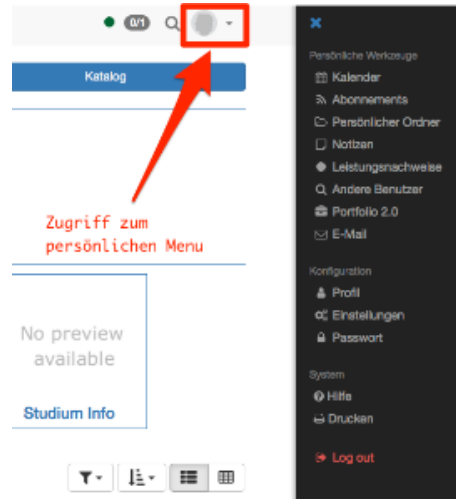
0/1

Katalog

Zugriff zum persönlichen Menu

No preview available

Studium Info

×

Persönliche Werkzeuge
Kalender
Abonnements
Persönlicher Ordner
Notizen
Leistungsnachweise
Andere Benutzer
Portfolio 2.0
E-Mail

Konfiguration
Profil
Einstellungen
Passwort

System
Hilfe
Drucken

Log out